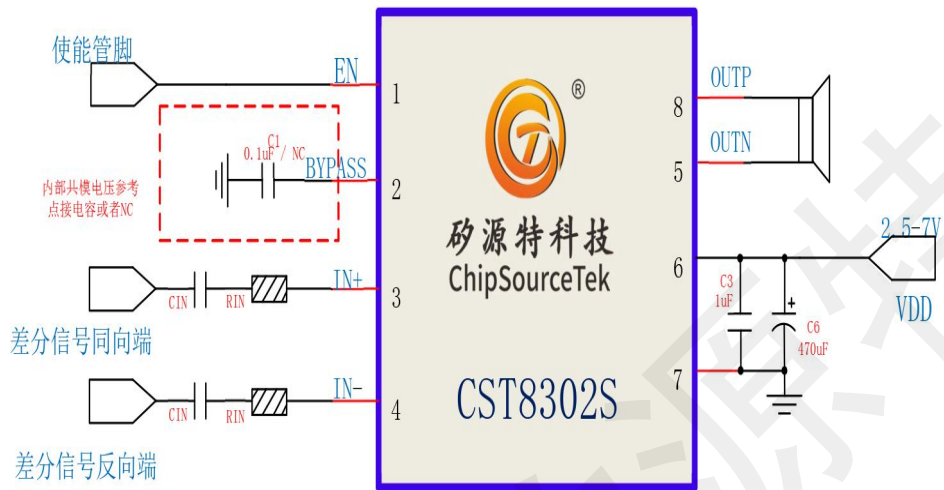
使能管脚

EN

1

C1
0.1uF / NC

BYPASS

2

内部共模电压参考点接电容或者NC

IN+

3

CIN

RIN

差分信号同向端

IN-

4

CIN

RIN

差分信号反向端

®

矽源特科技
ChipSourceTek

CST8302S

OUTP

8

OUTN

5

6

2.5-7V

C3
1uF

C6
470uF

VDD

7